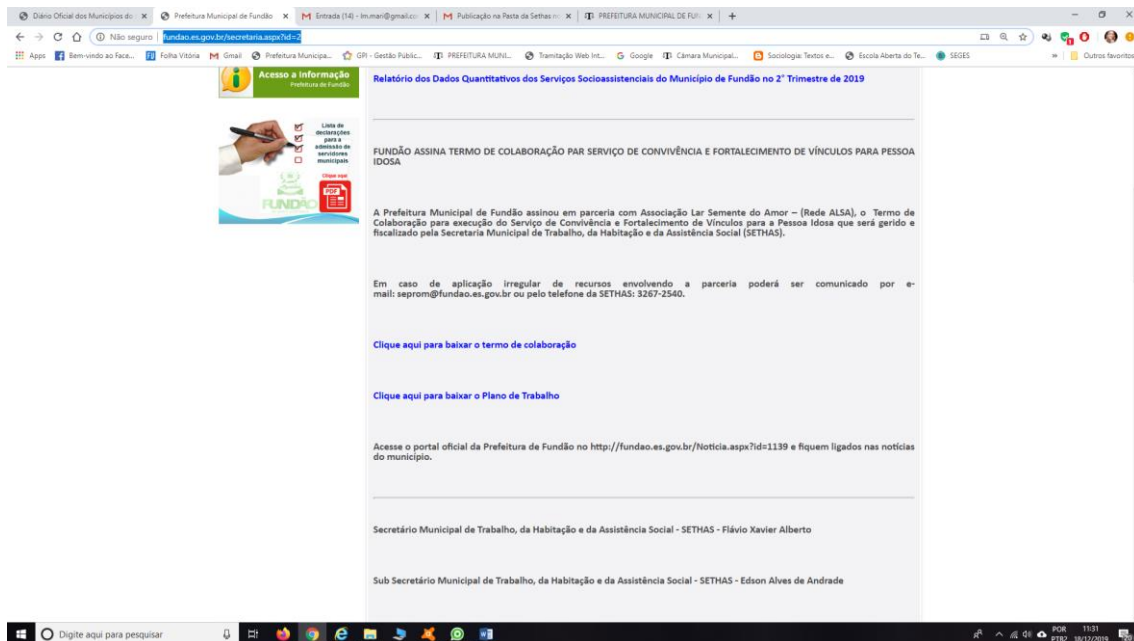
Diário Oficial dos Municípios do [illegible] × Prefeitura Municipal de Fundão × Entrada (14) - lm.mari@gmail.co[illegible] × Publicação na Pasta da Sethas n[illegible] × PREFEITURA MUNICIPAL DE FUN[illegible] × +

Não seguro | fundao.es.gov.br/secretaria.aspx?id=2

Apps Bem-vindo ao Face... Folha Vitória Gmail Prefeitura Municipa... GPI - Gestão Públic... PREFEITURA MUNI... Tramitação Web Int... Google Câmara Municipal... Sociologia: Textos e... Escola Aberta do Te... SEGES Outros favoritos

Acesso a Informação
Prefeitura de Fundão

Lista de declarações para a admissão de servidores municipais
Clique aqui
PDF
FUNDÃO

Relatório dos Dados Quantitativos dos Serviços Socioassistenciais do Município de Fundão no 2° Trimestre de 2019

FUNDÃO ASSINA TERMO DE COLABORAÇÃO PAR SERVIÇO DE CONVIVÊNCIA E FORTALECIMENTO DE VÍNCULOS PARA PESSOA IDOSA

A Prefeitura Municipal de Fundão assinou em parceria com Associação Lar Semente do Amor – (Rede ALSA), o Termo de Colaboração para execução do Serviço de Convivência e Fortalecimento de Vínculos para a Pessoa Idosa que será gerido e fiscalizado pela Secretaria Municipal de Trabalho, da Habitação e da Assistência Social (SETHAS).

Em caso de aplicação irregular de recursos envolvendo a parceria poderá ser comunicado por e-mail: seprom@fundao.es.gov.br ou pelo telefone da SETHAS: 3267-2540.

Clique aqui para baixar o termo de colaboração

Clique aqui para baixar o Plano de Trabalho

Acesse o portal oficial da Prefeitura de Fundão no http://fundao.es.gov.br/Noticia.aspx?id=1139 e fiquem ligados nas notícias do município.

Secretário Municipal de Trabalho, da Habitação e da Assistência Social - SETHAS - Flávio Xavier Alberto

Sub Secretário Municipal de Trabalho, da Habitação e da Assistência Social - SETHAS - Edson Alves de Andrade

Digite aqui para pesquisar

POR PTB2 11:31 18/12/2019